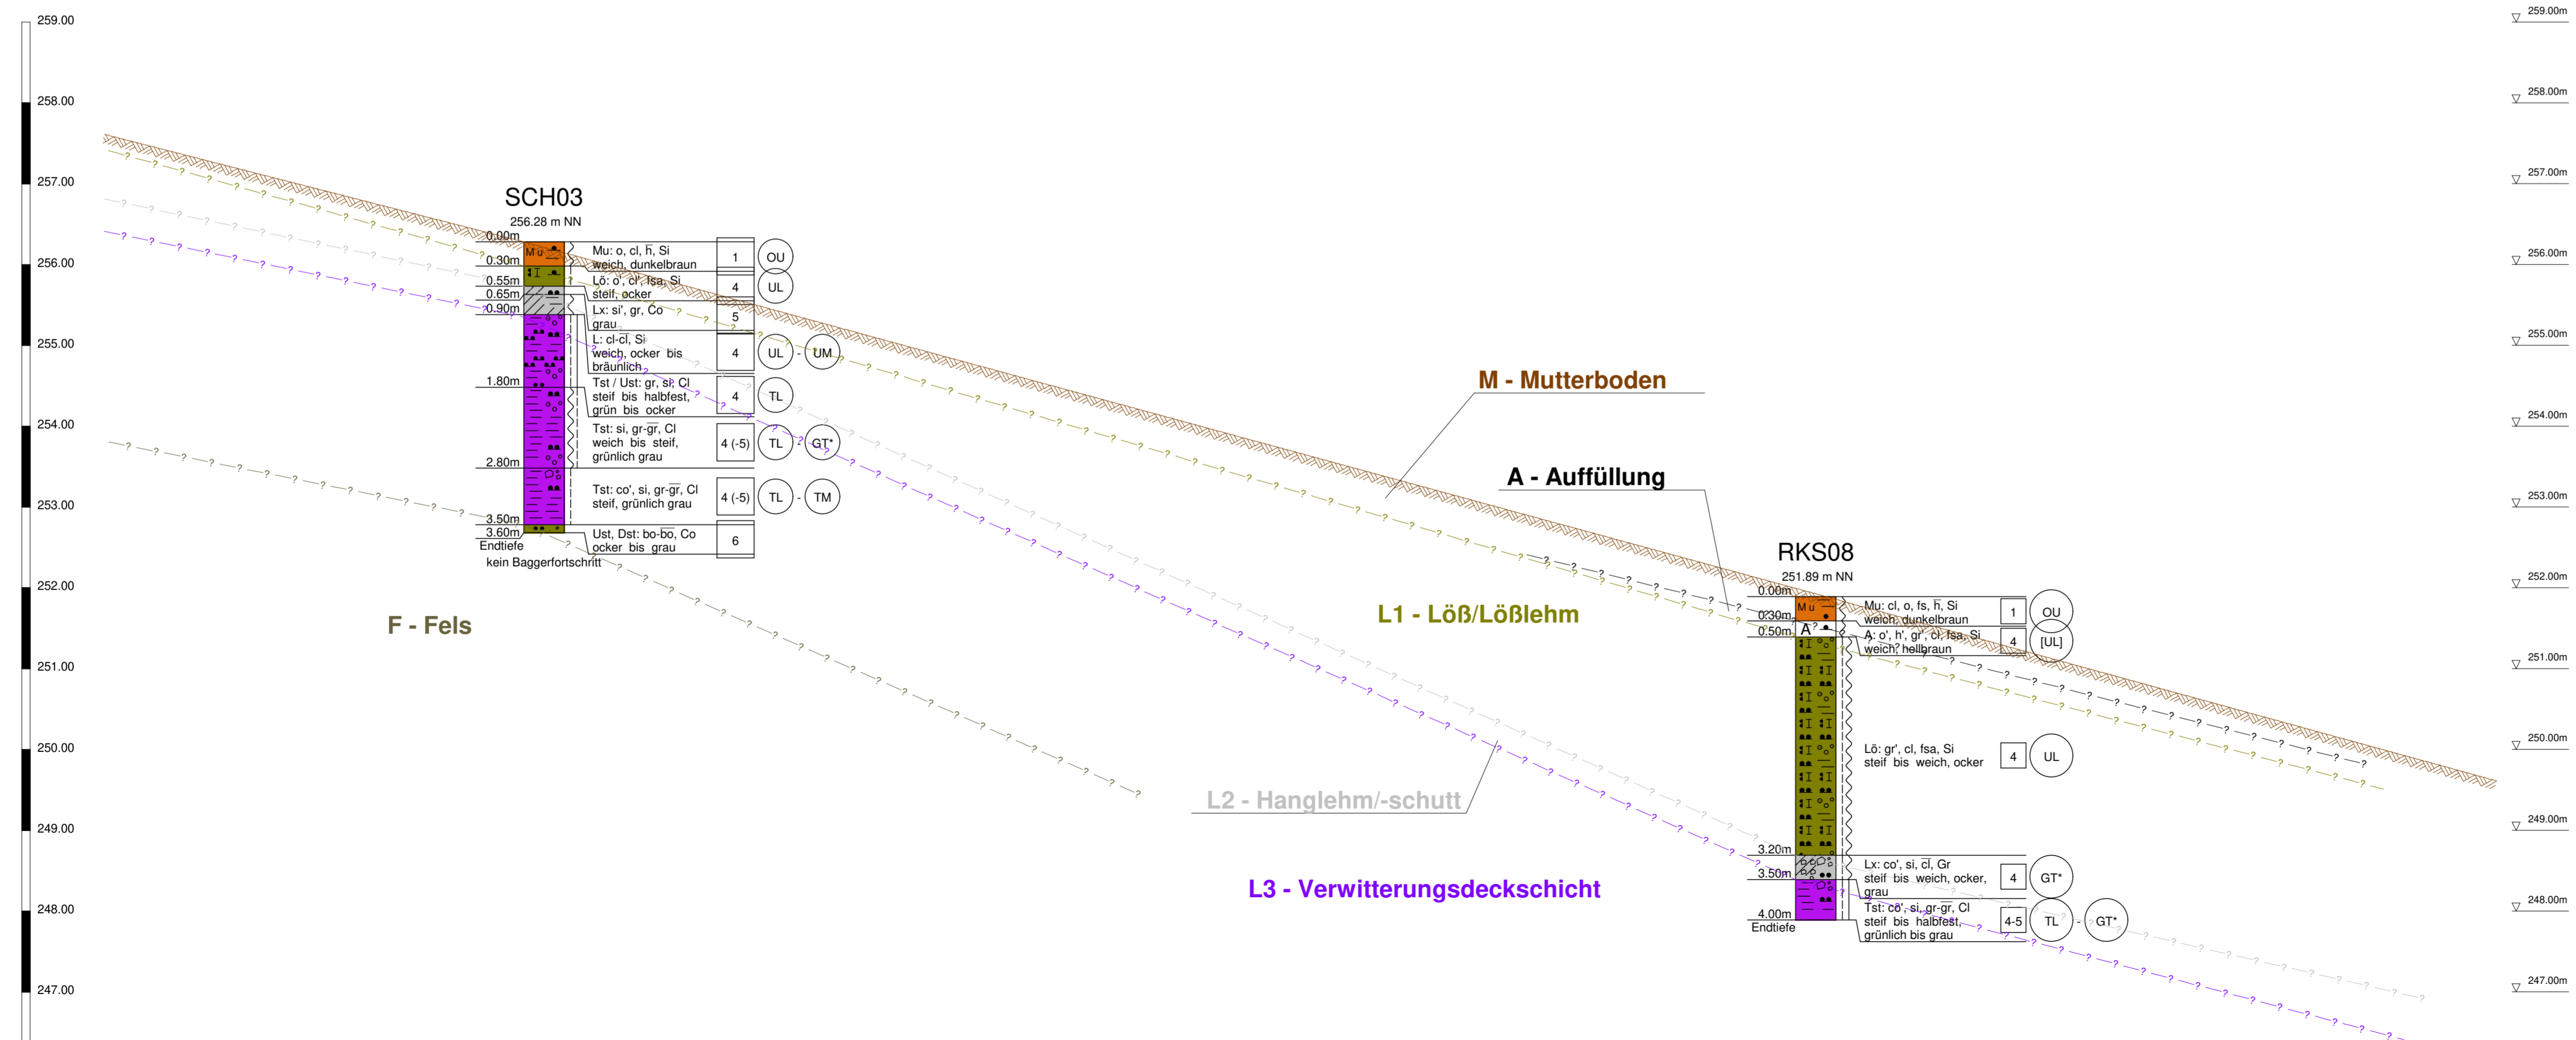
259.00
258.00
257.00
256.00
255.00
254.00
253.00
252.00
251.00
250.00
249.00
248.00
247.00

SCH03
256.28 m NN

0.00m
0.30m
0.55m
0.65m
0.90m
1.80m
2.80m
3.50m
3.60m
Endtiefe
kein Baggerfortschritt

Mu: o, cl, h̄, Si
weich, dunkelbraun | 1 | OU

Lö: o', cl', fsa, Si
steif, ocker | 4 | UL

Lx: si', gr, Co
grau | 5

L: cl-c̄l, Si
weich, ocker bis bräunlich | 4 | UL - UM

Tst / Ust: gr, si, Cl
steif bis halbfest, grün bis ocker | 4 | TL

Tst: si, gr-gr̄, Cl
weich bis steif, grünlich grau | 4 (-5) | TL - GT*

Tst: co', si, gr-gr̄, Cl
steif, grünlich grau | 4 (-5) | TL - TM

Ust, Dst: bo-bo̅, Co
ocker bis grau | 6

F - Fels

M - Mutterboden

A - Auffüllung

L1 - Löß/Lößlehm

L2 - Hanglehm/-schutt

L3 - Verwitterungsdeckschicht

RKS08
251.89 m NN

0.00m
0.30m
0.50m
3.20m
3.50m
4.00m
Endtiefe

Mu: cl, o, fs, h̄, Si
weich, dunkelbraun | 1 | OU

A: o', h', gr', cl, fsa, Si
weich, hellbraun | 4 | [UL]

Lö: gr', cl, fsa, Si
steif bis weich, ocker | 4 | UL

Lx: co', si, c̄l, Gr
steif bis weich, ocker, grau | 4 | GT*

Tst: co', si, gr-gr, Cl
steif bis halbfest, grünlich bis grau | 4-5 | TL - GT*

259.00m
258.00m
257.00m
256.00m
255.00m
254.00m
253.00m
252.00m
251.00m
250.00m
249.00m
248.00m
247.00m